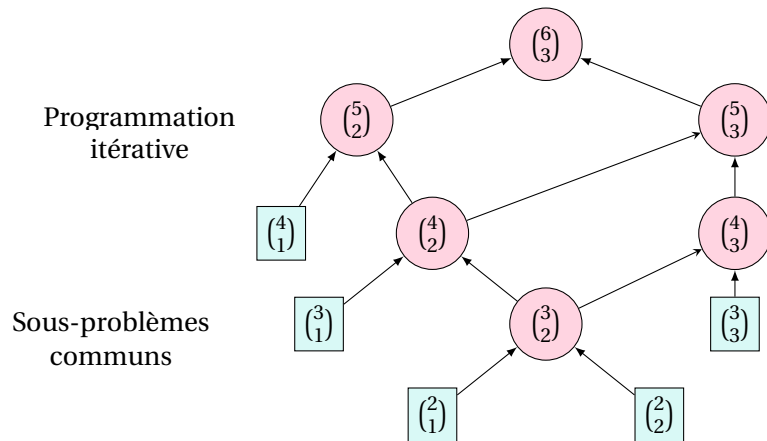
$\binom{6}{3}$

Programmation itérative

$\binom{5}{2}$

$\binom{5}{3}$

$\binom{4}{1}$

$\binom{4}{2}$

$\binom{4}{3}$

Sous-problèmes communs

$\binom{3}{1}$

$\binom{3}{2}$

$\binom{3}{3}$

$\binom{2}{1}$

$\binom{2}{2}$